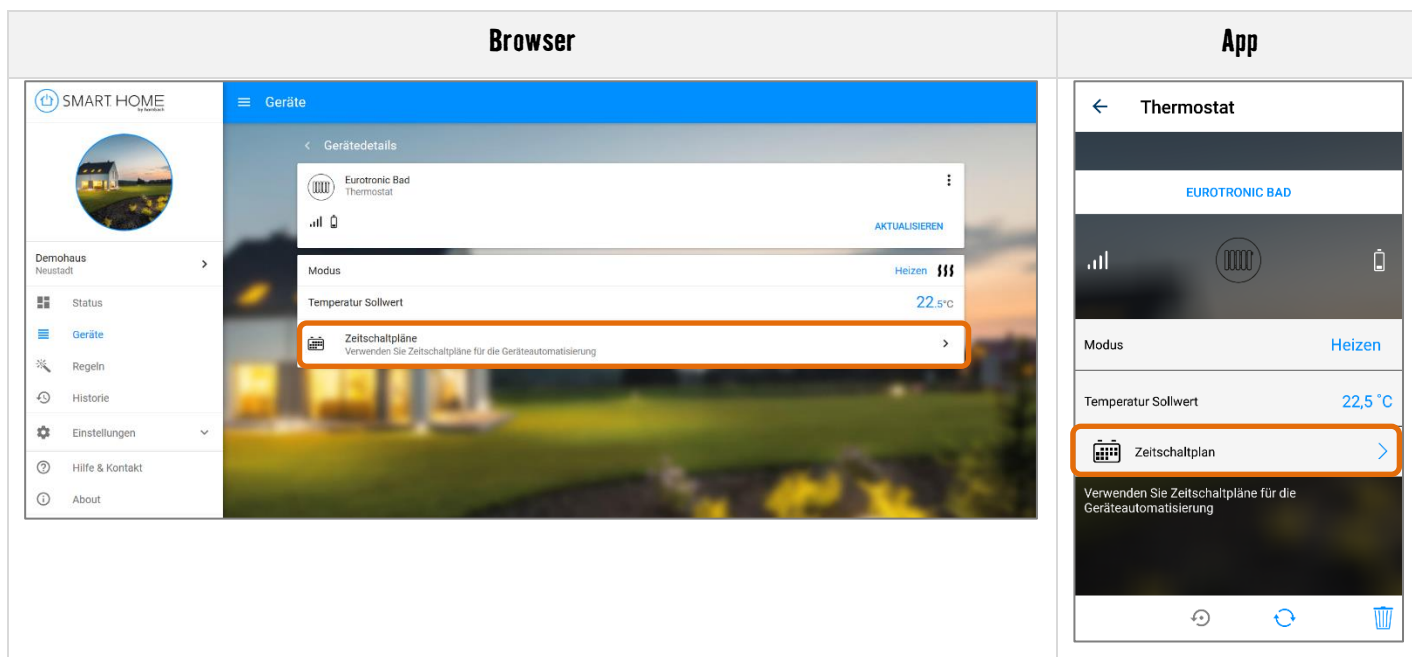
| Browser | App |
|---|---|
| SMART HOME by hornbach<br>Demohaus<br>Neustadt<br>Status<br>Geräte<br>Regeln<br>Historie<br>Einstellungen<br>Hilfe & Kontakt<br>About<br>Geräte<br>Gerätedetails<br>Eurotronic Bad<br>Thermostat<br>AKTUALISIEREN<br>Modus Heizen<br>Temperatur Sollwert 22.5°C<br>Zeitschaltpläne<br>Verwenden Sie Zeitschaltpläne für die Geräteautomatisierung | Thermostat<br>EUROTRONIC BAD<br>Modus Heizen<br>Temperatur Sollwert 22,5 °C<br>Zeitschaltplan<br>Verwenden Sie Zeitschaltpläne für die Geräteautomatisierung |